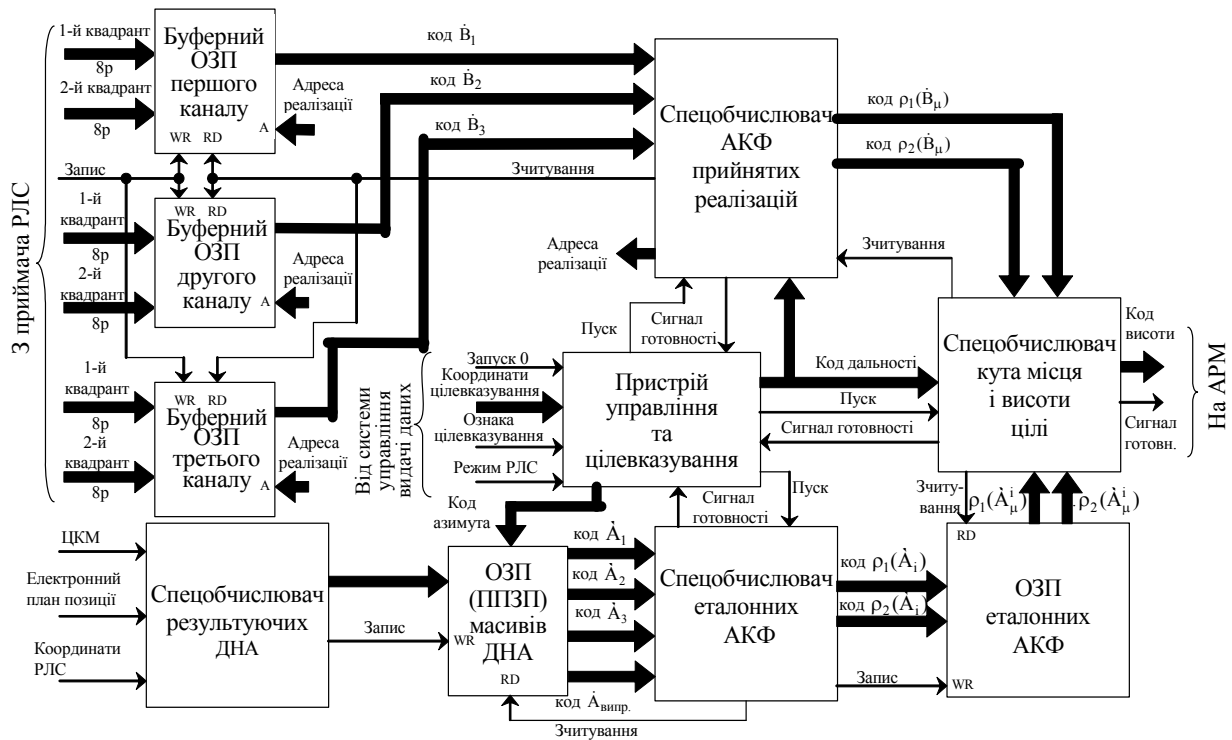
З приймача РЛС

1-й квадрант
8р
2-й квадрант
8р
Буферний ОЗП першого каналу
WR RD
A
Адреса реалізації

Запис

1-й квадрант
8р
2-й квадрант
8р
WR RD
Буферний ОЗП другого каналу
A
Адреса реалізації

1-й квадрант
8р
2-й квадрант
8р
WR RD
Буферний ОЗП третього каналу
A
Адреса реалізації

код $\dot{B}_1$
код $\dot{B}_2$
код $\dot{B}_3$
Зчитування

Спецобчислювач АКФ прийнятих реалізацій

код $\rho_1(\dot{B}_\mu)$
код $\rho_2(\dot{B}_\mu)$

Адреса реалізації
Зчитування
Пуск
Сигнал готовності

Від системи управління видачі даних
Запуск 0
Координати цілевказування
Ознака цілевказування
Режим РЛС

Пристрій управління та цілевказування

Код дальності
Пуск
Сигнал готовності

Спецобчислювач кута місця і висоти цілі

Код висоти
Сигнал готовн.
На АРМ

Зчиту-вання
$\rho_1(\dot{A}_\mu^i)$
$\rho_2(\dot{A}_\mu^i)$

Код азимута
Сигнал готовності
Пуск

ЦКМ
Електронний план позиції
Координати РЛС

Спецобчислювач результуючих ДНА
Запис

WR
ОЗП (ППЗП) масивів ДНА
RD

код $\dot{A}_1$
код $\dot{A}_2$
код $\dot{A}_3$
код $\dot{A}_{\text{випр.}}$
Зчитування

Спецобчислювач еталонних АКФ

код $\rho_1(\dot{A}_i)$
код $\rho_2(\dot{A}_i)$
Запис

RD
ОЗП еталонних АКФ
WR